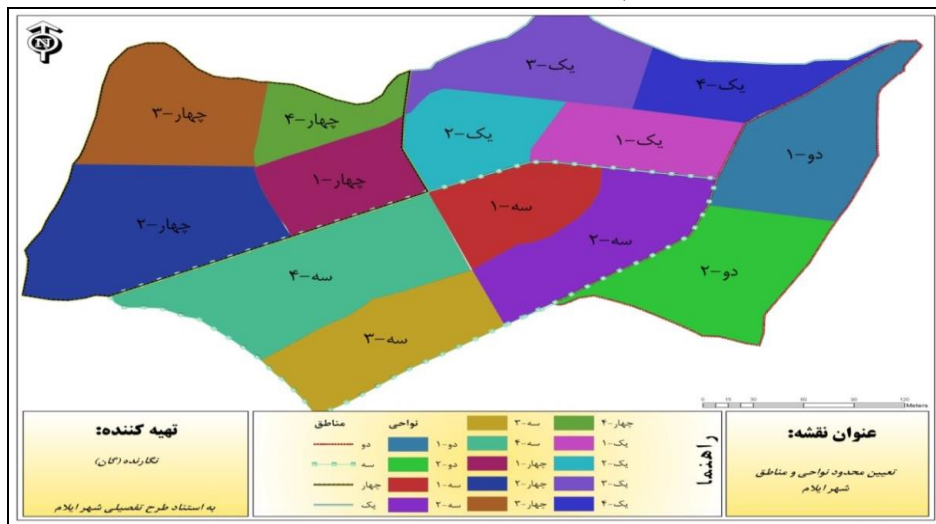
یک-۳
یک-۴
چهار-۳
چهار-۴
یک-۲
یک-۱
دو-۱
چهار-۱
سه-۱
چهار-۲
سه-۲
سه-۴
دو-۲
سه-۳

0 10 20 30 60 90 120 Meters

تهیه کننده:
نگارنده (گان)
به استناد طرح تفصیلی شهر ایلام

مناطق
دو
سه
چهار
یک

نواحی
دو-۱
دو-۲
سه-۱
سه-۲
سه-۴
چهار-۱
چهار-۲
چهار-۳
سه-۳
چهار-۴
یک-۱
یک-۲
یک-۳
یک-۴

راهنما

عنوان نقشه:
تعیین محدود نواحی و مناطق شهر ایلام